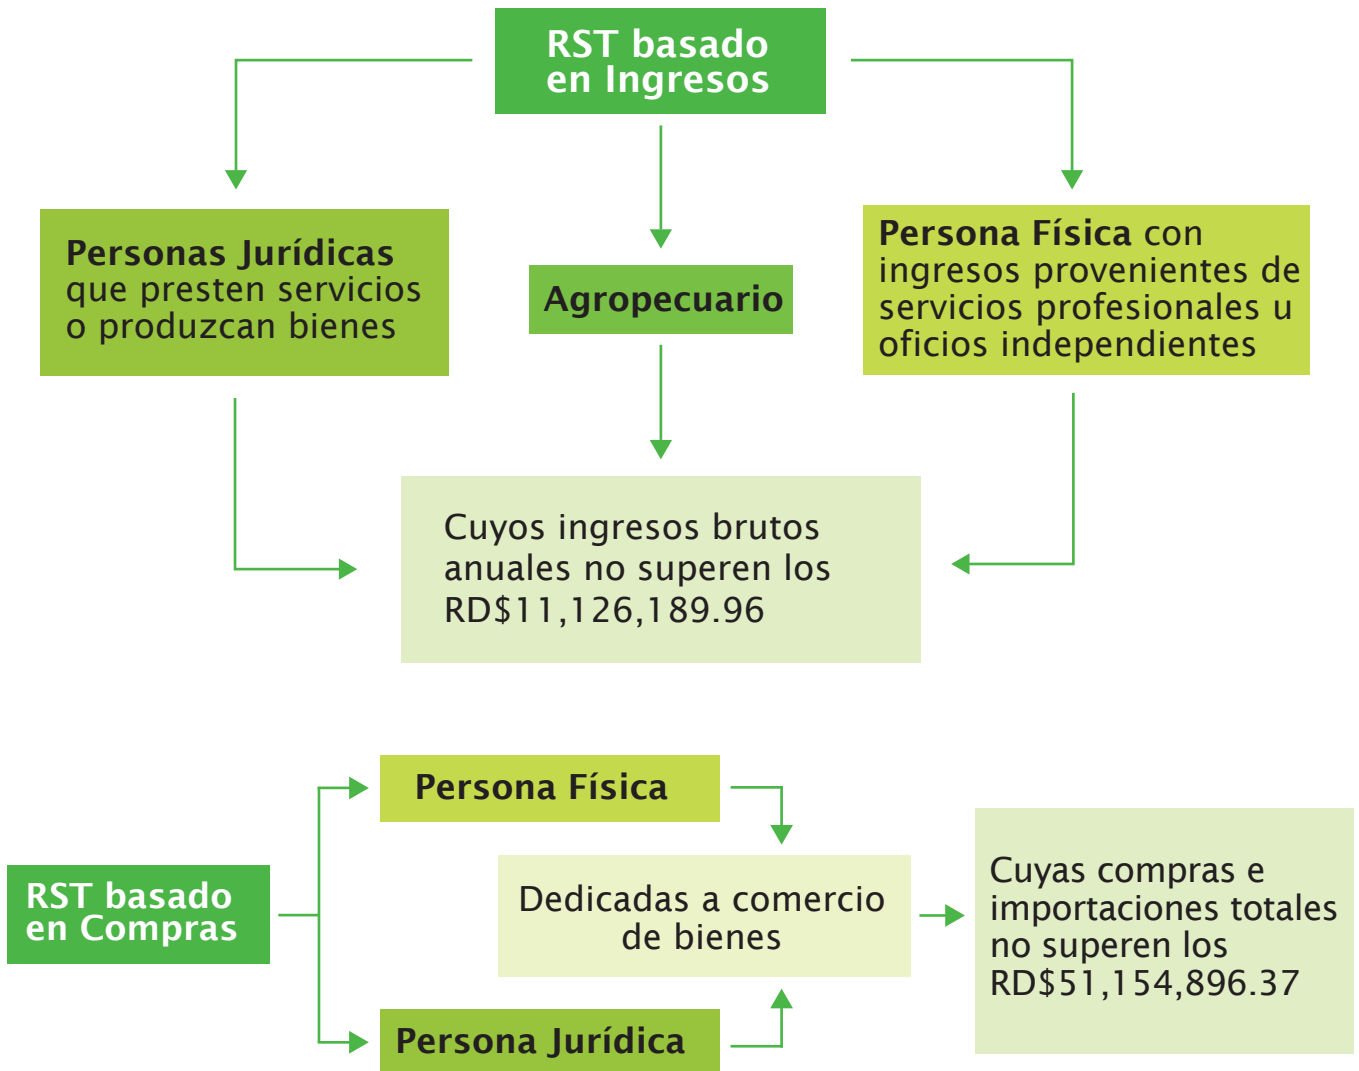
RST basado en Ingresos

Personas Jurídicas que presten servicios o produzcan bienes

Agropecuario

Persona Física con ingresos provenientes de servicios profesionales u oficios independientes

Cuyos ingresos brutos anuales no superen los RD$11,126,189.96

RST basado en Compras

Persona Física

Dedicadas a comercio de bienes

Persona Jurídica

Cuyas compras e importaciones totales no superen los RD$51,154,896.37